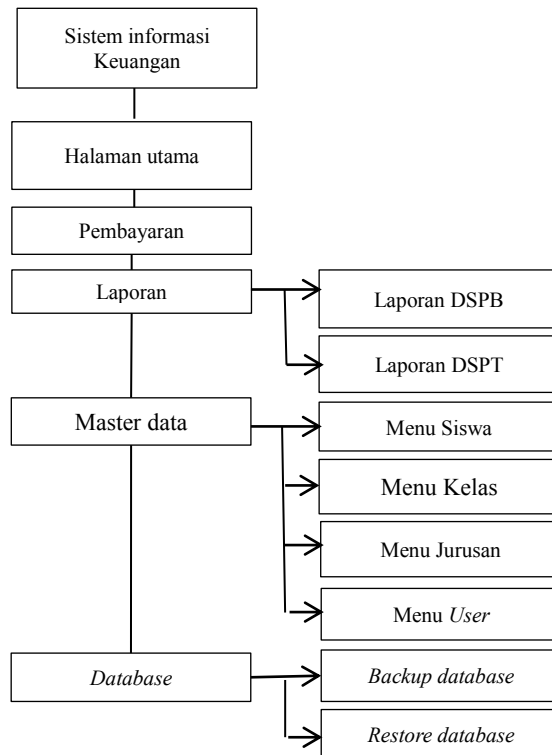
Sistem informasi Keuangan

Halaman utama

Pembayaran

Laporan

Laporan DSPB

Laporan DSPT

Master data

Menu Siswa

Menu Kelas

Menu Jurusan

Menu *User*

*Database*

*Backup database*

*Restore database*